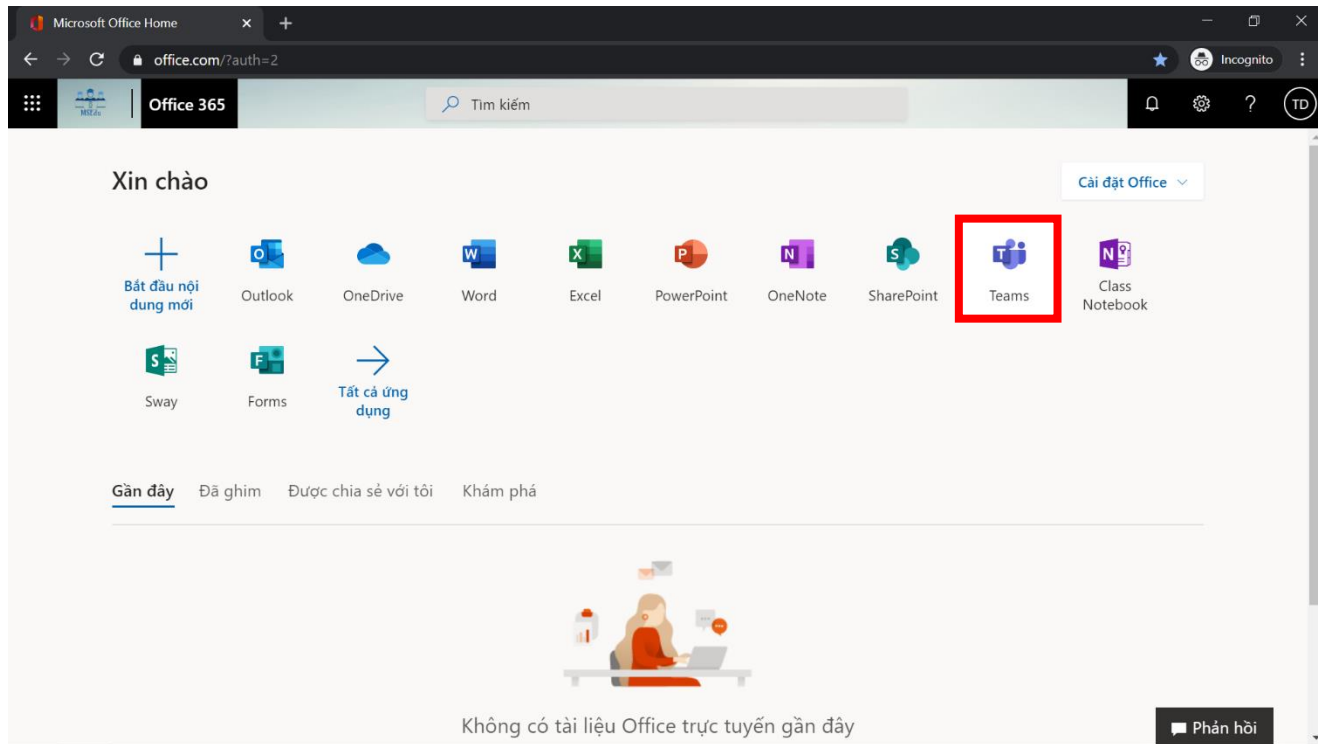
Microsoft Office Home
office.com/?auth=2
Incognito
Office 365
Tìm kiếm
TD

Xin chào
Cài đặt Office

Bắt đầu nội dung mới
Outlook
OneDrive
Word
Excel
PowerPoint
OneNote
SharePoint
Teams
Class Notebook
Sway
Forms
Tất cả ứng dụng

Gần đây
Đã ghim
Được chia sẻ với tôi
Khám phá

Không có tài liệu Office trực tuyến gần đây

Phản hồi